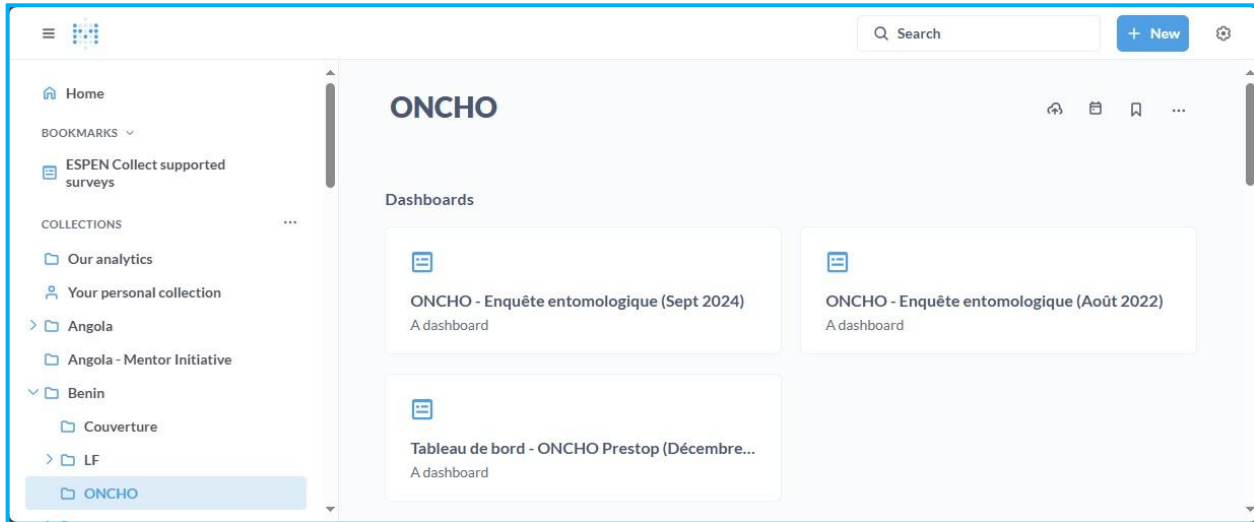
Search
+ New

Home
BOOKMARKS
ESPEN Collect supported surveys
COLLECTIONS
...
Our analytics
Your personal collection
Angola
Angola - Mentor Initiative
Benin
Couverture
LF
ONCHO

ONCHO

...

Dashboards

ONCHO - Enquête entomologique (Sept 2024)
A dashboard

ONCHO - Enquête entomologique (Août 2022)
A dashboard

Tableau de bord - ONCHO Prestop (Décembre...
A dashboard